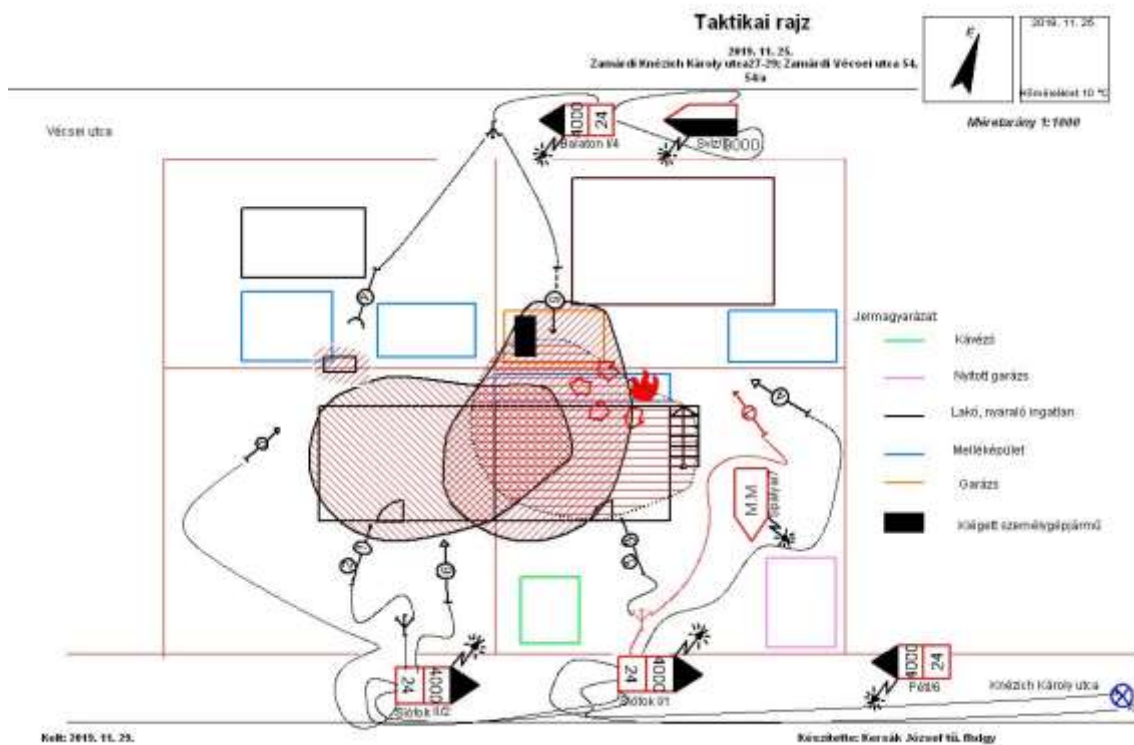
Taktikai rajz

2019. 11. 25.
Zamárdi Knézich Károly utca27-29; Zamárdi Vécsei utca 54, 54/a

É

2019. 11. 25

Hőmérséklet 10 °C

Méretarány 1:1000

Vécsei utca

4000
24
Balaton II/4

Sziti 8000

Jelmagyarázat

Kávézó

Nyitott garázs

Lakó, nyaraló ingatlan

Melléképület

Garázs

Kiégett személygépjármű

M.M

24
4000
Siófok II/2

24
4000
Siófok 01

4000
24
Fehé

Knézich Károly utca

Kelt: 2019. 11. 29.

Készítette: Kersák József tű. fhdgy